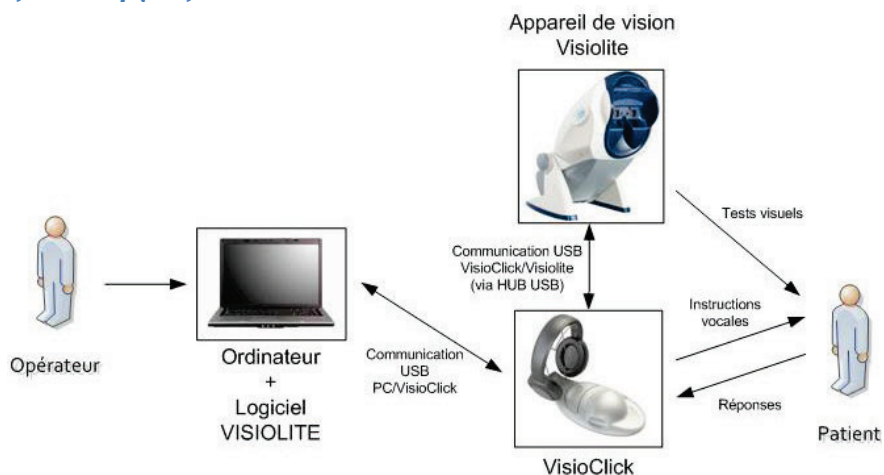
Appareil de vision
Visiolite

Tests visuels

Communication USB
VisioClick/Visiolite
(via HUB USB)

Instructions
vocales

Opérateur

Ordinateur
+
Logiciel
VISIOLITE

Communication
USB
PC/VisioClick

Réponses

Patient

VisioClick